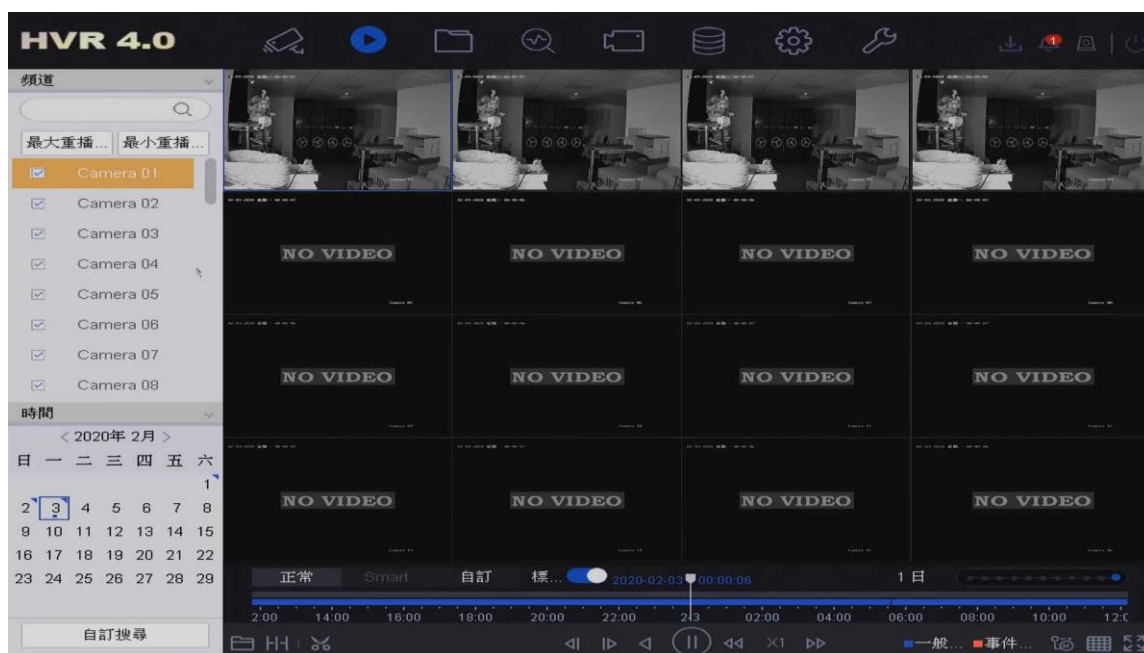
HVR 4.0

頻道

最大重播... 最小重播...

Camera 01
Camera 02
Camera 03
Camera 04
Camera 05
Camera 06
Camera 07
Camera 08

時間

< 2020年 2月 >

| 日 | 一 | 二 | 三 | 四 | 五 | 六 |
|---|---|---|---|---|---|---|
| | | | | | | 1 |
| 2 | 3 | 4 | 5 | 6 | 7 | 8 |
| 9 | 10 | 11 | 12 | 13 | 14 | 15 |
| 16 | 17 | 18 | 19 | 20 | 21 | 22 |
| 23 | 24 | 25 | 26 | 27 | 28 | 29 |

自訂搜尋

NO VIDEO
NO VIDEO
NO VIDEO
NO VIDEO
NO VIDEO
NO VIDEO
NO VIDEO
NO VIDEO
NO VIDEO
NO VIDEO
NO VIDEO
NO VIDEO

正常 Smart 自訂 標... 2020-02-03 00:00:06 1 日

2:00 14:00 16:00 18:00 20:00 22:00 2/3 02:00 04:00 06:00 08:00 10:00 12:0

X1

一般... 事件...